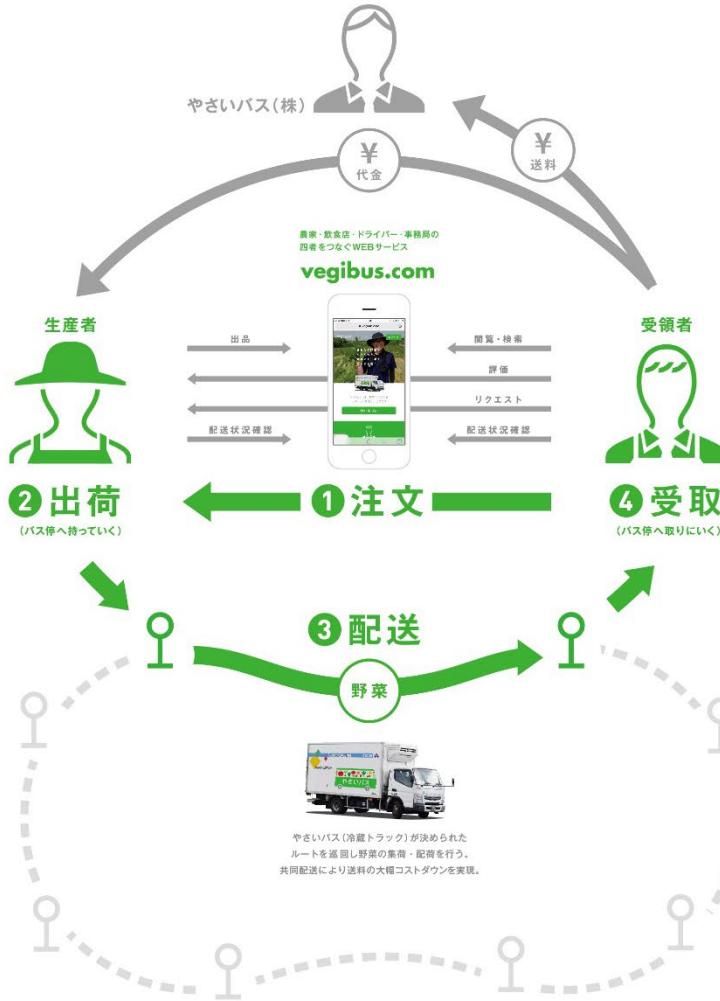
やさいバス(株)

¥
代金

¥
送料

農家・飲食店・ドライバー・事務局の
四者をつなぐWEBサービス

vegibus.com

生産者

受領者

出品

閲覧・検索

評価

リクエスト

配送状況確認

配送状況確認

❷出荷
(バス停へ持っていく)

❶注文

❹受取
(バス停へ取りにいく)

❸配送

野菜

やさいバス(冷蔵トラック)が決められた
ルートを巡回し野菜の集荷・配荷を行う。
共同配送により送料の大幅コストダウンを実現。